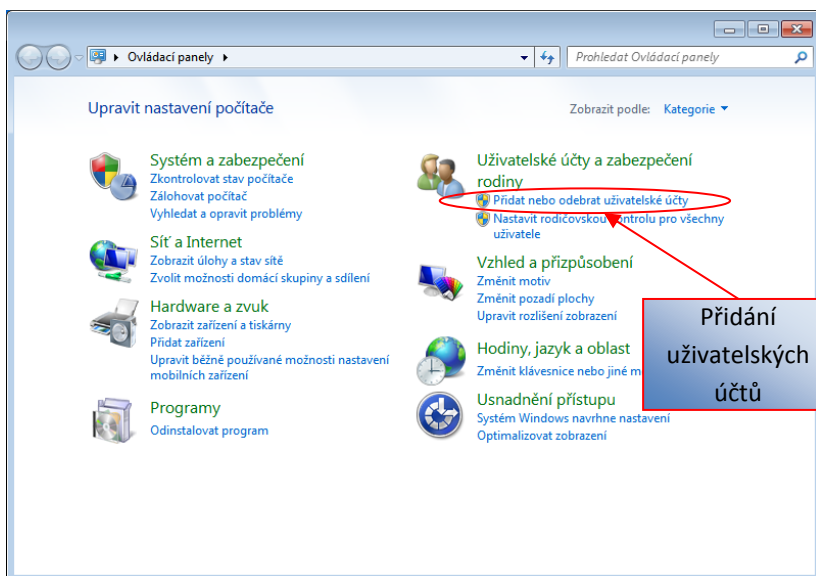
Ovládací panely ▸

Prohledat Ovládací panely

Upravit nastavení počítače

Zobrazit podle: Kategorie ▾

Systém a zabezpečení
Zkontrolovat stav počítače
Zálohovat počítač
Vyhledat a opravit problémy

Síť a Internet
Zobrazit úlohy a stav sítě
Zvolit možnosti domácí skupiny a sdílení

Hardware a zvuk
Zobrazit zařízení a tiskárny
Přidat zařízení
Upravit běžně používané možnosti nastavení mobilních zařízení

Programy
Odinstalovat program

Uživatelské účty a zabezpečení rodiny
Přidat nebo odebrat uživatelské účty
Nastavit rodičovskou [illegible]ontrolu pro všechny uživatele

Vzhled a přizpůsobení
Změnit motiv
Změnit pozadí plochy
Upravit rozlišení zobrazení

Hodiny, jazyk a oblast
Změnit klávesnice nebo jiné m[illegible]

Usnadnění přístupu
Systém Windows navrhne nastavení
Optimalizovat zobrazení

Přidání uživatelských účtů